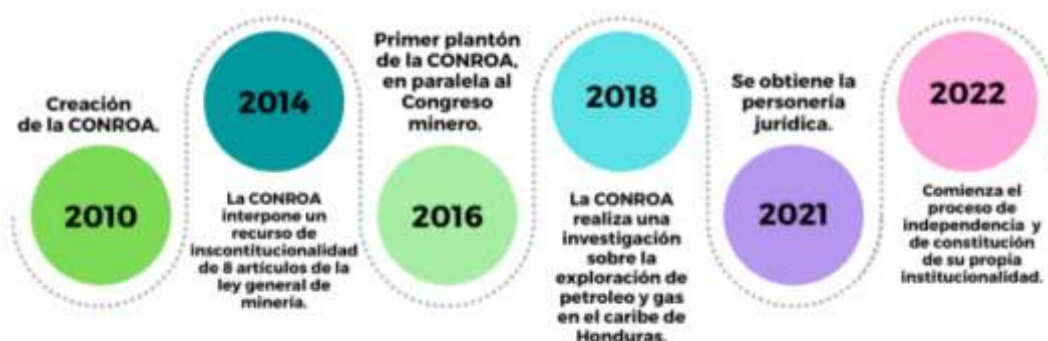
Creación de la CONROA.

2010

2014

La CONROA interpone un recurso de inscontitucionalidad de 8 artículos de la ley general de minería.

Primer plantón de la CONROA, en paralela al Congreso minero.

2016

2018

La CONROA realiza una investigación sobre la exploración de petroleo y gas en el caribe de Honduras.

Se obtiene la personería jurídica.

2021

2022

Comienza el proceso de independencia y de constitución de su propia institucionalidad.